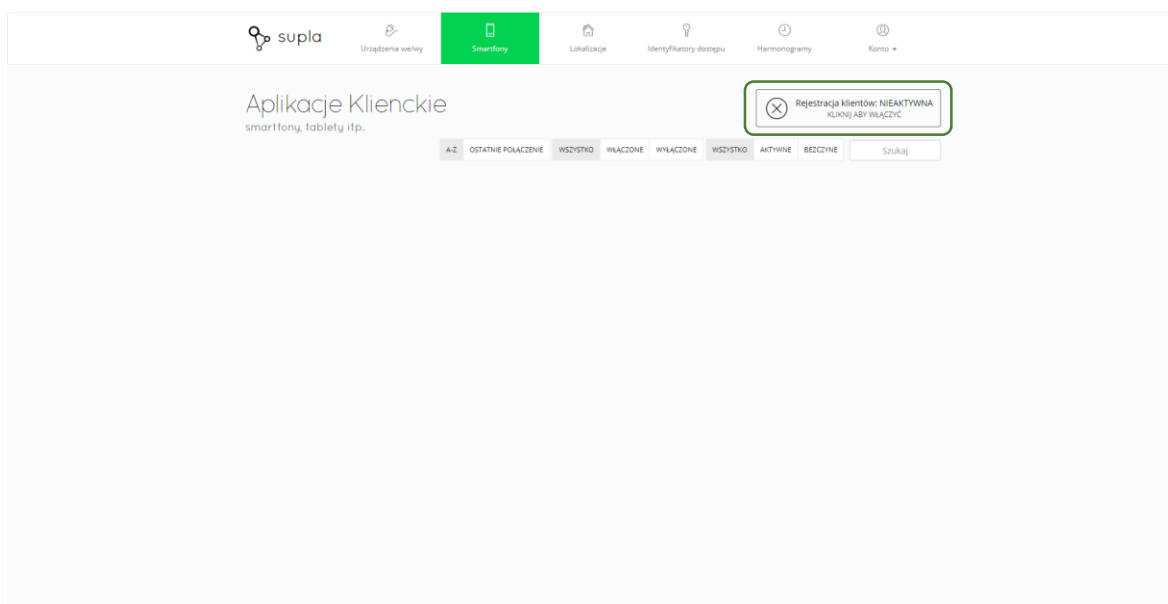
supla

Urządzenia we/wy

Smartfony

Lokalizacje

Identyfikatory dostępu

Harmonogramy

Konto ▾

Aplikacje Klienckie

smartfony, tablety itp.

Rejestracja klientów: NIEAKTYWNA
KLIKNIJ ABY WŁĄCZYĆ

A-Z | OSTATNIE POŁĄCZENIE | WSZYSTKO | WŁĄCZONE | WYŁĄCZONE | WSZYSTKO | AKTYWNE | BEZCZYNE

Szukaj